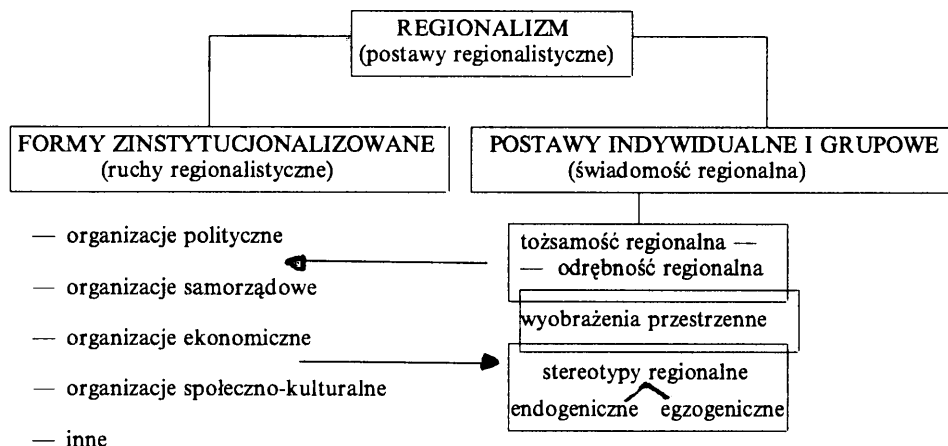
REGIONALIZM
(postawy regionalistyczne)

FORMY ZINSTYTUCJONALIZOWANE
(ruchy regionalistyczne)

— organizacje polityczne

— organizacje samorządowe

— organizacje ekonomiczne

— organizacje społeczno-kulturalne

— inne

POSTAWY INDYWIDUALNE I GRUPOWE
(świadomość regionalna)

tożsamość regionalna —
— odrębność regionalna

wyobrażenia przestrzenne

stereotypy regionalne
endogeniczne egzogeniczne